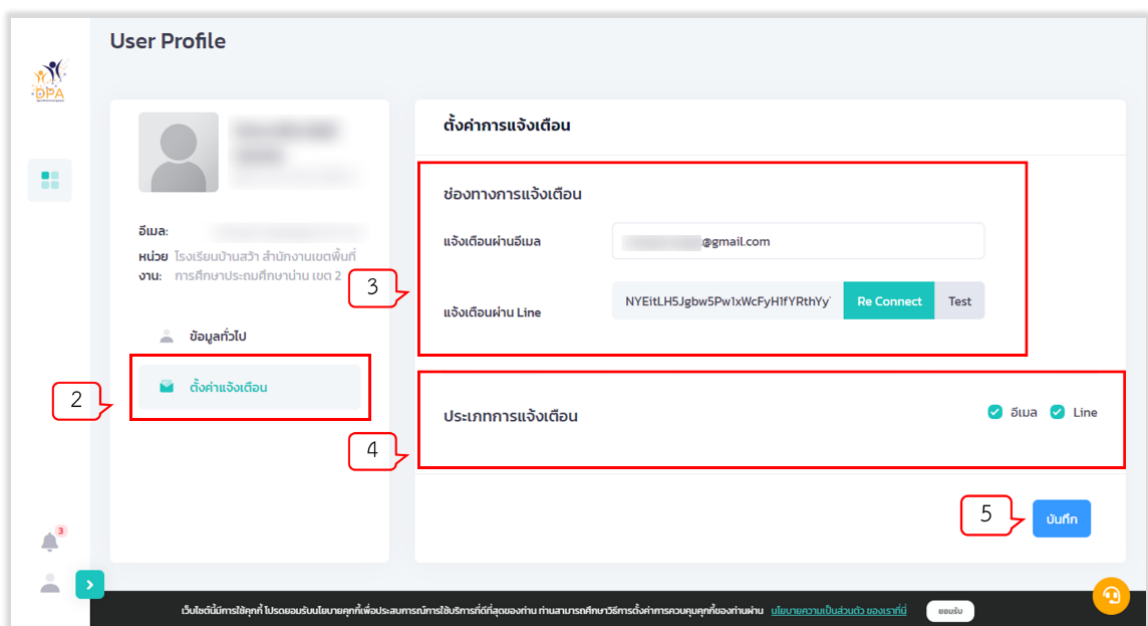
DPA

User Profile

อีเมล:

หน่วยงาน: โรงเรียนบ้านสว้า สำนักงานเขตพื้นที่การศึกษาประถมศึกษาน่าน เขต 2

ข้อมูลทั่วไป

ตั้งค่าแจ้งเตือน

2

3

ตั้งค่าการแจ้งเตือน

ช่องทางการแจ้งเตือน

แจ้งเตือนผ่านอีเมล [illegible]@gmail.com

แจ้งเตือนผ่าน Line NYEitLH5Jgbw5Pw1xWcFyH1fYRthYy Re Connect Test

4

ประเภทการแจ้งเตือน

อีเมล Line

5

บันทึก

3

เว็บไซต์นี้มีการใช้คุกกี้ โปรดยอมรับนโยบายคุกกี้เพื่อประสบการณ์การใช้บริการที่ดีที่สุดของท่าน ท่านสามารถศึกษาวิธีการตั้งค่าการควบคุมคุกกี้ของท่านผ่าน นโยบายความเป็นส่วนตัว ของเราที่นี่ ยอมรับ